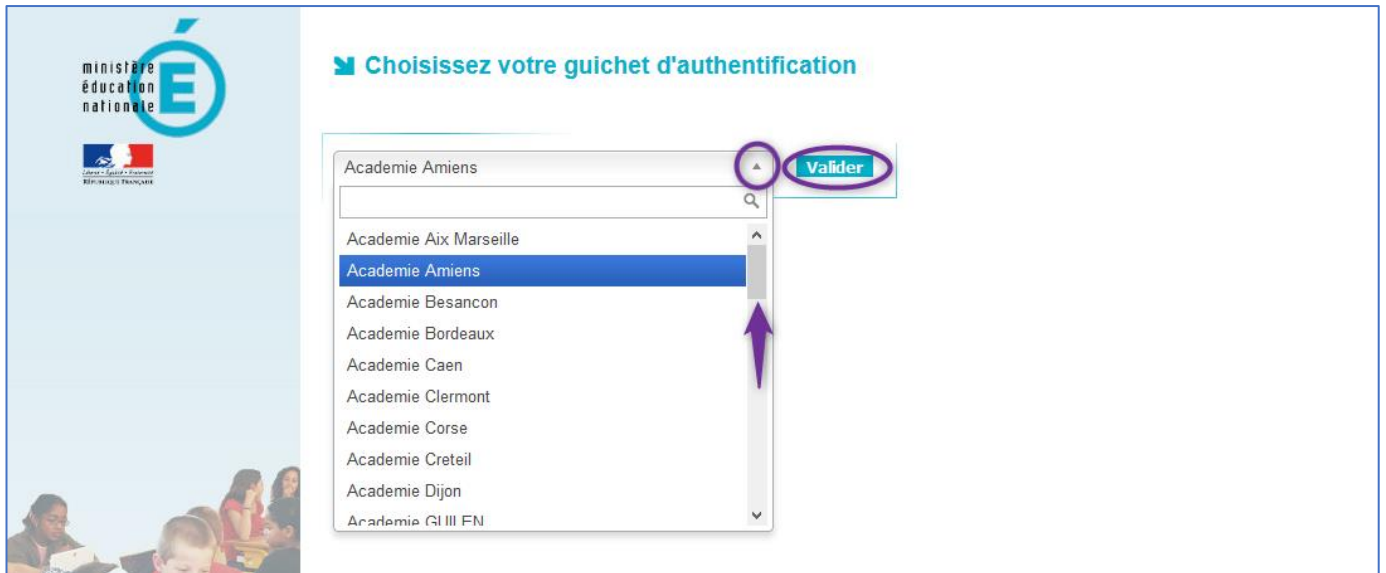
ministère
éducation
nationale
É

Liberté • Égalité • Fraternité
RÉPUBLIQUE FRANÇAISE

Choisissez votre guichet d'authentification

Academie Amiens

Valider

Academie Aix Marseille
Academie Amiens
Academie Besancon
Academie Bordeaux
Academie Caen
Academie Clermont
Academie Corse
Academie Creteil
Academie Dijon
Academie GUILEN